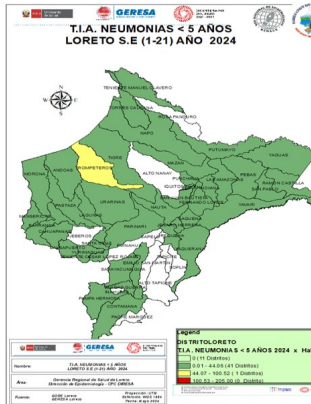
GERESA

T.I.A. NEUMONIAS < 5 AÑOS
LORETO S.E (1-21) AÑO 2024

TENIENTE MANUEL CLAVERO
TORRES CAUSANA
NAPO
TIGRE
TROMPETEROS
ALTO NANAY
IQUITOS
PUTUMAYO
YAVARI
URARINAS
PARINARI
MANSERICHE
BARRANCA
LAGUNAS
REQUENA
CONTAMANA
PAMPA HERMOSA

Legend
DISTRITOLORETO
T.I.A. NEUMONIAS < 5 AÑOS 2024 x Ha
0 (11 Distritos)
0.01 - 44.06 (41 Distritos)
44.07 - 100.52 ( 1 Distritos)
100.53 - 200.00 (0 Distritos)

Nombre: T.I.A. NEUMONIAS < 5 AÑOS LORETO S.E (1-21) AÑO 2024
Área: Gerencia Regional de Salud de Loreto Dirección de Epidemiología - EPC GRESA
Fuente: GORE Loreto GERESA Loreto
Preparado: UTIE Referencia: WGS 1984 Fecha: Mayo 2024